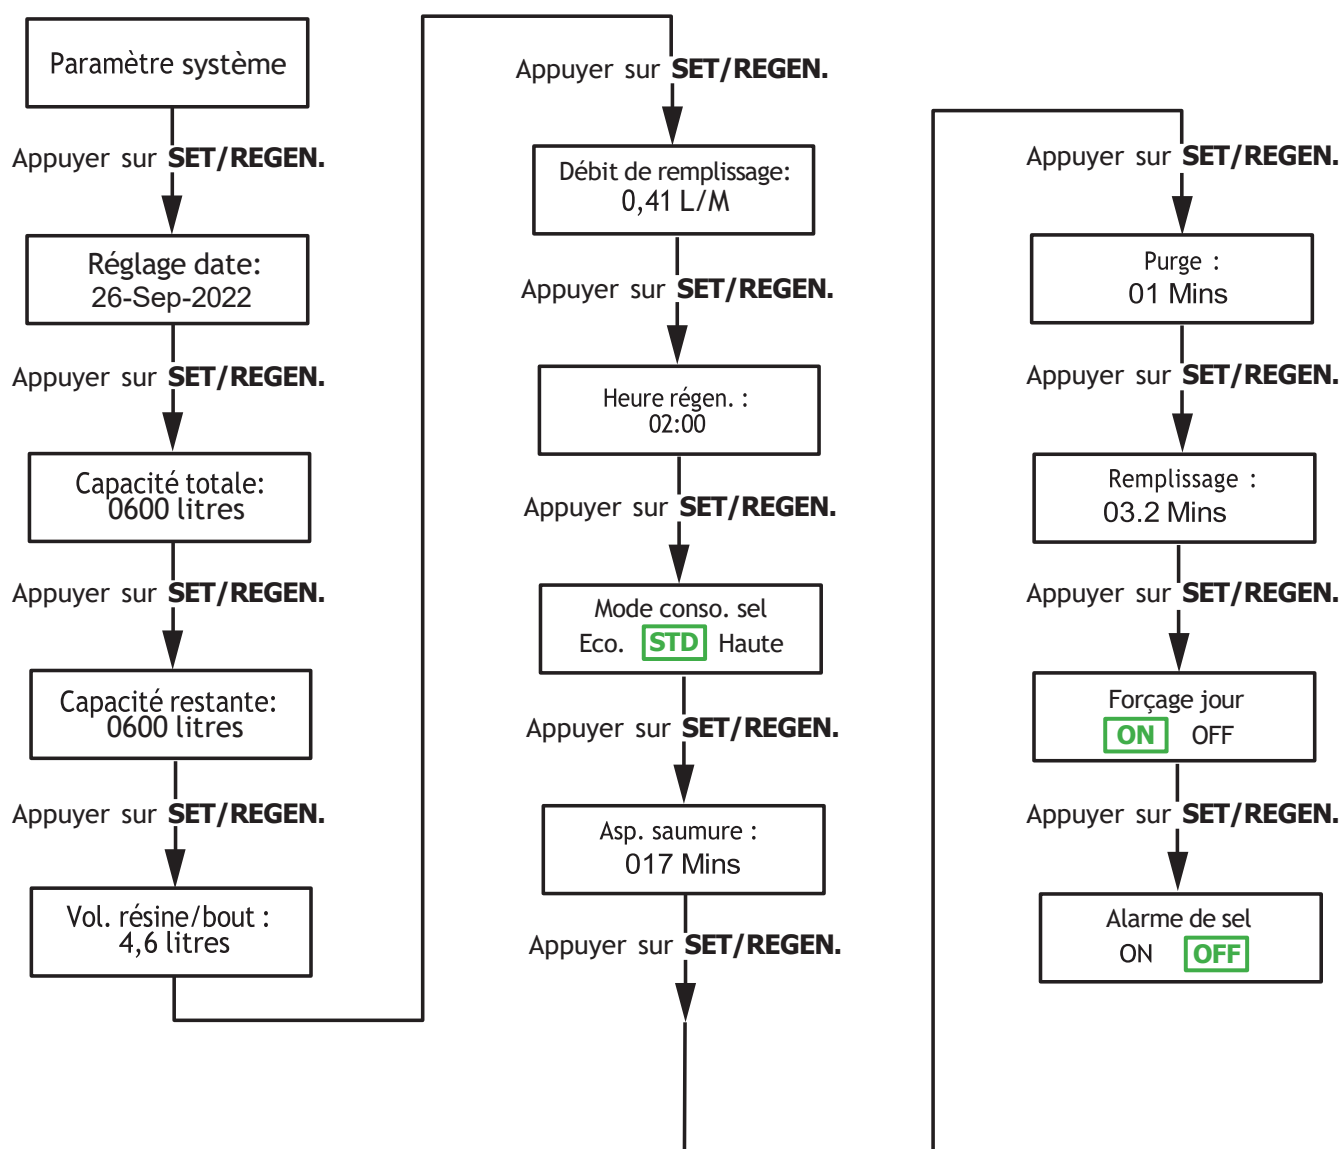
Paramètre système

Appuyer sur SET/REGEN.

Réglage date:
26-Sep-2022

Appuyer sur SET/REGEN.

Capacité totale:
0600 litres

Appuyer sur SET/REGEN.

Capacité restante:
0600 litres

Appuyer sur SET/REGEN.

Vol. résine/bout :
4,6 litres

Appuyer sur SET/REGEN.

Débit de remplissage:
0,41 L/M

Appuyer sur SET/REGEN.

Heure régen. :
02:00

Appuyer sur SET/REGEN.

Mode conso. sel
Eco. STD Haute

Appuyer sur SET/REGEN.

Asp. saumure :
017 Mins

Appuyer sur SET/REGEN.

Appuyer sur SET/REGEN.

Purge :
01 Mins

Appuyer sur SET/REGEN.

Remplissage :
03.2 Mins

Appuyer sur SET/REGEN.

Forçage jour
ON OFF

Appuyer sur SET/REGEN.

Alarme de sel
ON OFF